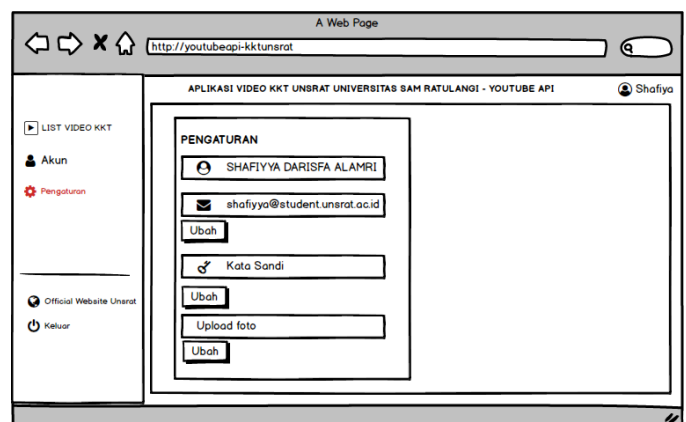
A Web Page

http://youtubeapi-kktunsrat

APLIKASI VIDEO KKT UNSRAT UNIVERSITAS SAM RATULANGI - YOUTUBE API

Shafiya

LIST VIDEO KKT

Akun

Pengaturan

Official Website Unsrat

Keluar

PENGATURAN

SHAFIYYA DARISFA ALAMRI

shafiyya@student.unsrat.ac.id

Ubah

Kata Sandi

Ubah

Upload foto

Ubah